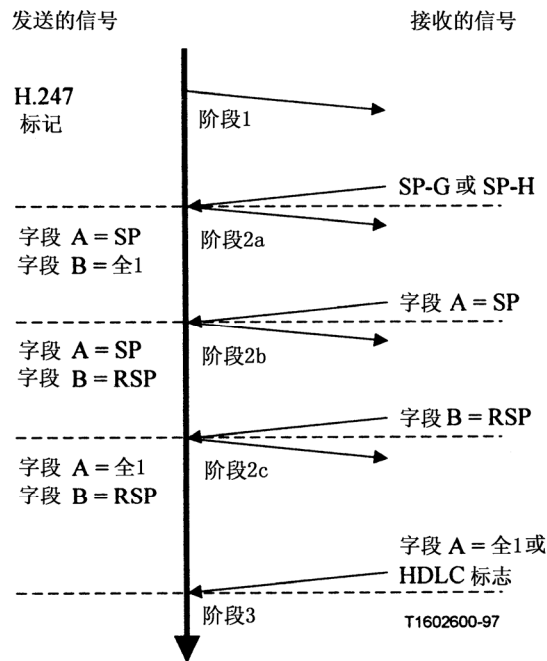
发送的信号

接收的信号

H.247
标记

阶段1

SP-G 或 SP-H

字段 A = SP
字段 B = 全1

阶段2a

字段 A = SP

字段 A = SP
字段 B = RSP

阶段2b

字段 B = RSP

字段 A = 全1
字段 B = RSP

阶段2c

字段 A = 全1或
HDLC 标志

阶段3

T1602600-97